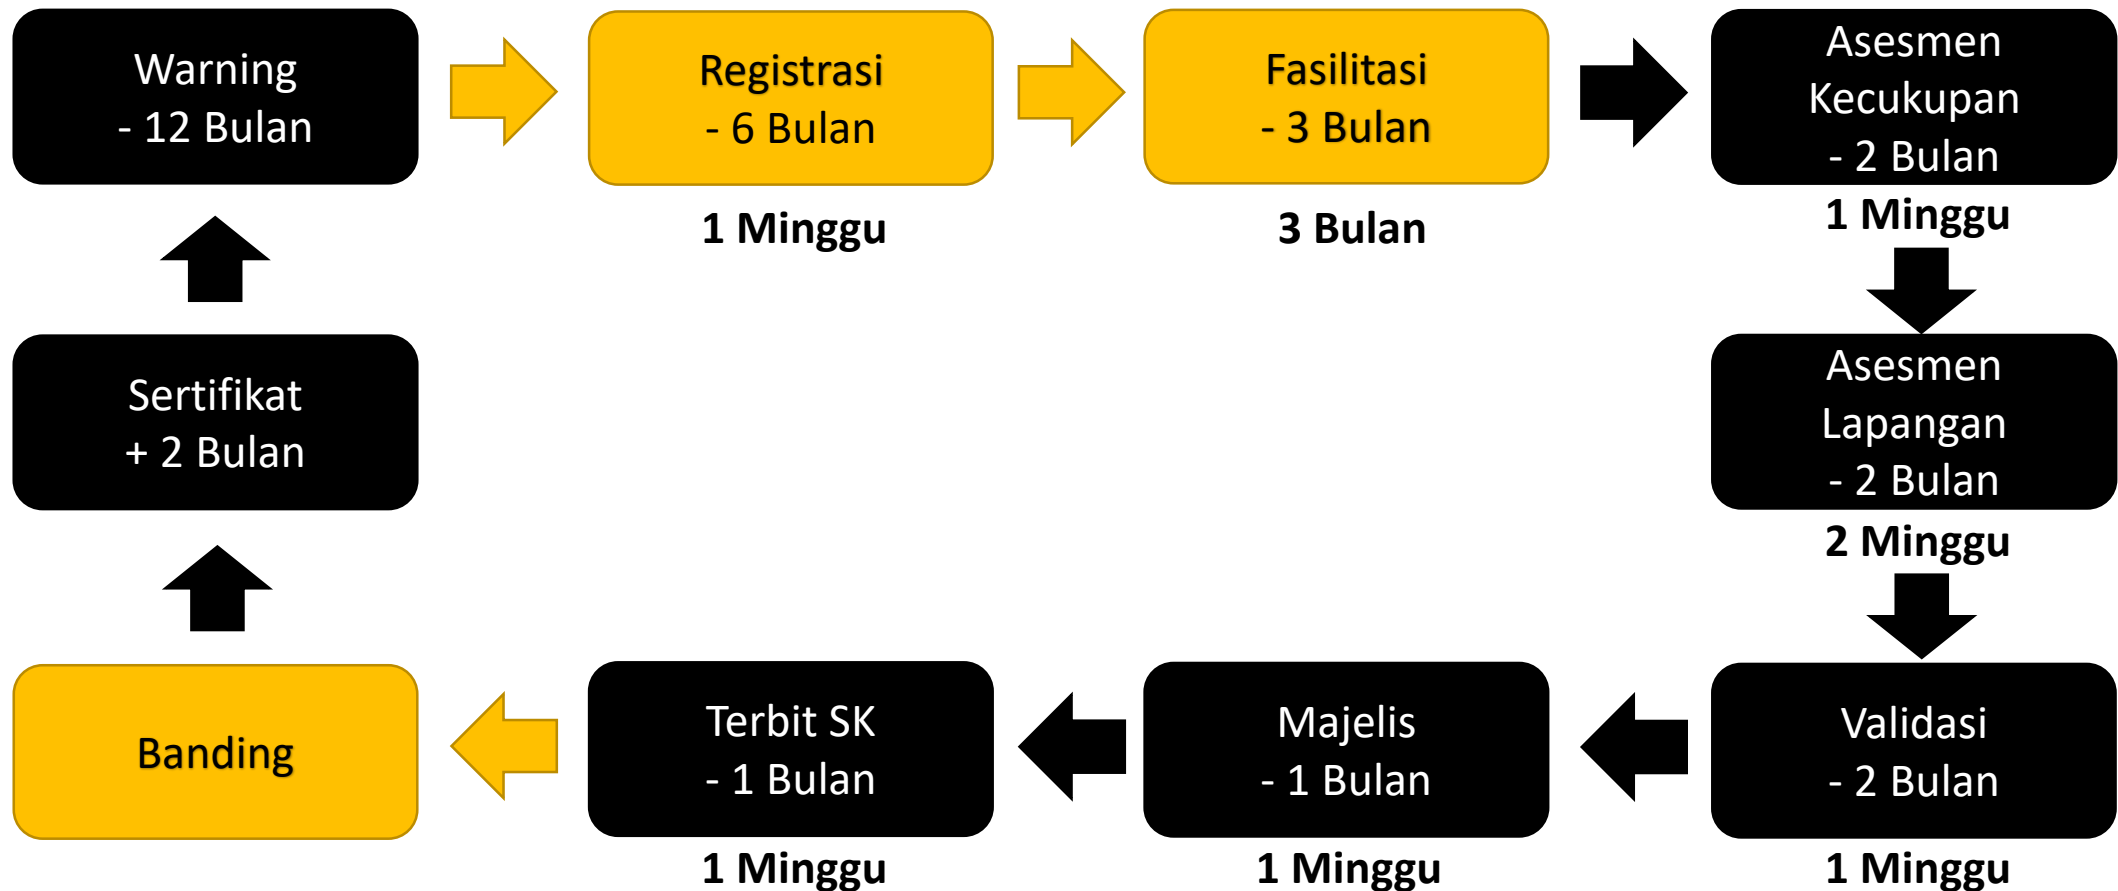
Warning
- 12 Bulan

Registrasi
- 6 Bulan

1 Minggu

Fasilitasi
- 3 Bulan

3 Bulan

Asesmen
Kecukupan
- 2 Bulan

1 Minggu

Asesmen
Lapangan
- 2 Bulan

2 Minggu

Validasi
- 2 Bulan

1 Minggu

Majelis
- 1 Bulan

1 Minggu

Terbit SK
- 1 Bulan

1 Minggu

Banding

Sertifikat
+ 2 Bulan